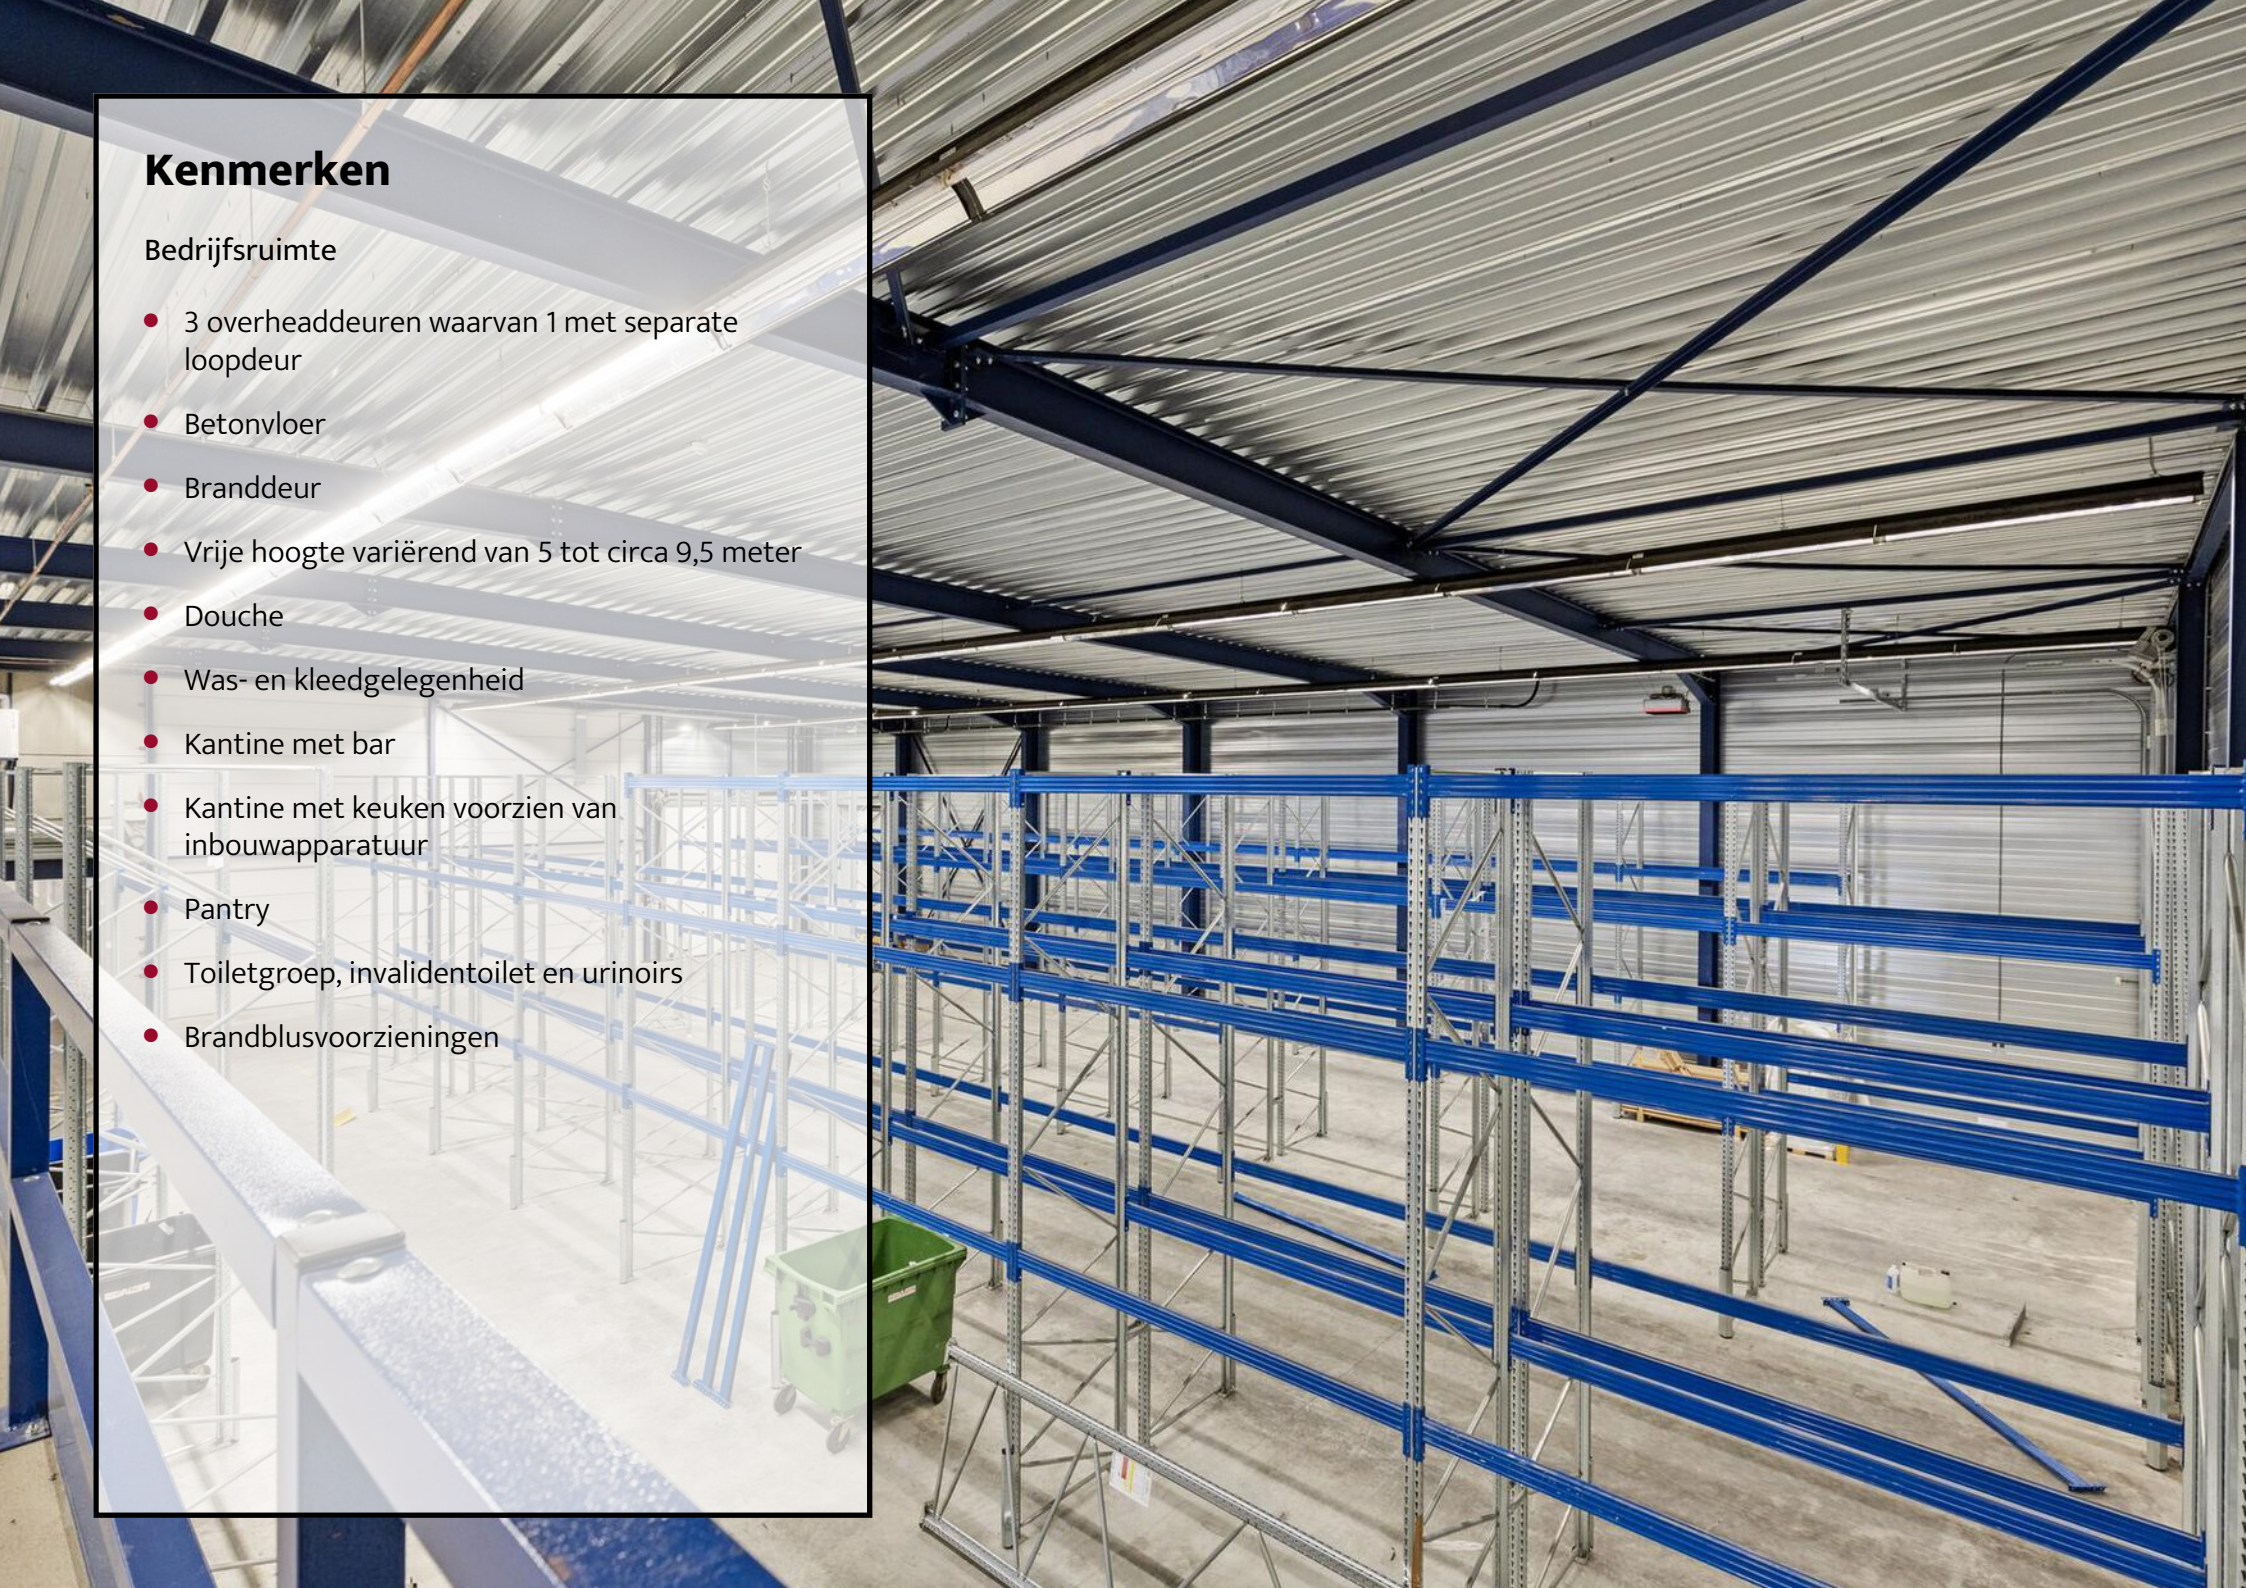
Kenmerken

Bedrijfsruimte

- 3 overheaddeuren waarvan 1 met separate loopdeur
- Betonvloer
- Branddeur
- Vrije hoogte variërend van 5 tot circa 9,5 meter
- Douche
- Was- en kleedgelegenheid
- Kantine met bar
- Kantine met keuken voorzien van inbouwapparatuur
- Pantry
- Toiletgroep, invalidentoilet en urinoirs
- Brandblusvoorzieningen